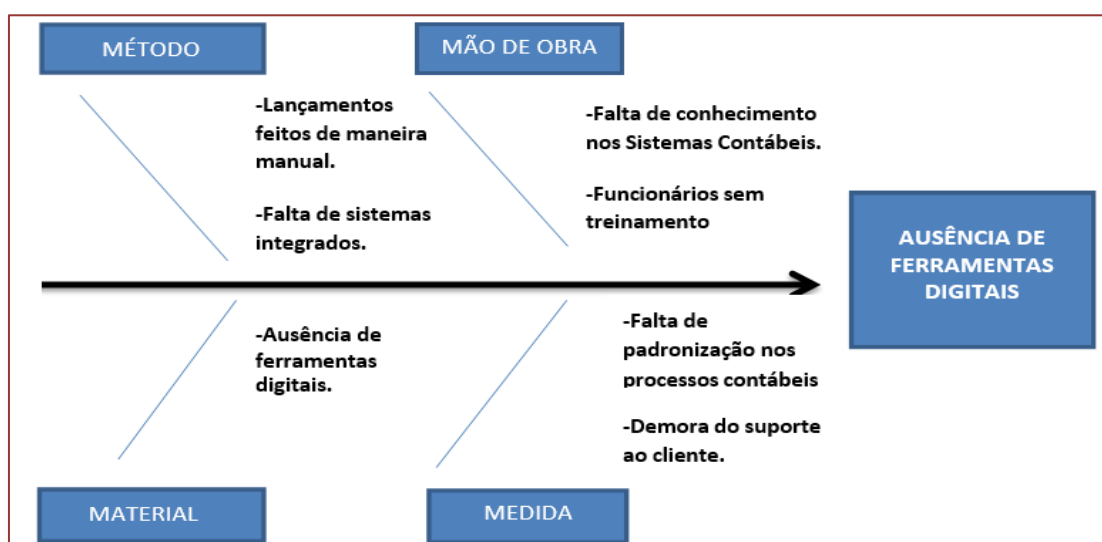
MÉTODO

MÃO DE OBRA

-Lançamentos feitos de maneira manual.

-Falta de sistemas integrados.

-Falta de conhecimento nos Sistemas Contábeis.

-Funcionários sem treinamento

AUSÊNCIA DE FERRAMENTAS DIGITAIS

-Ausência de ferramentas digitais.

-Falta de padronização nos processos contábeis

-Demora do suporte ao cliente.

MATERIAL

MEDIDA